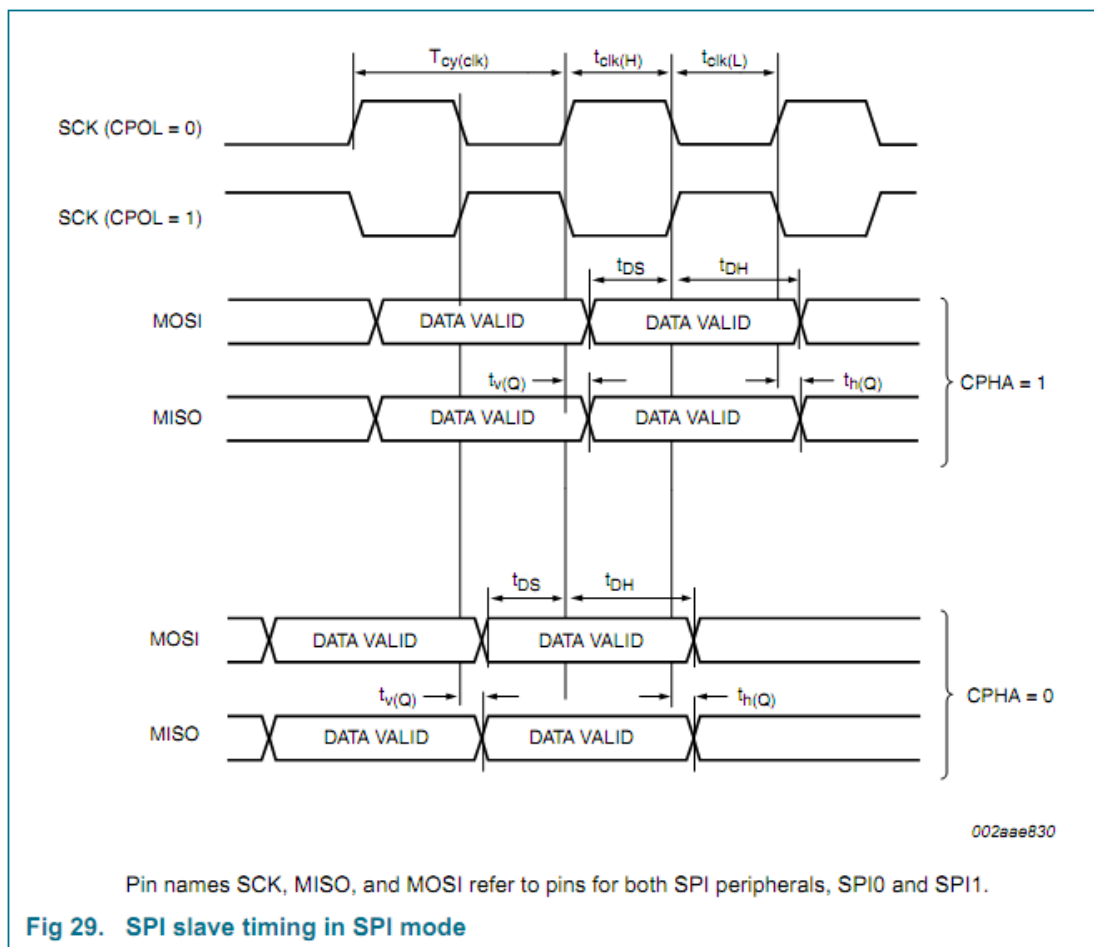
$T_{cy(clk)}$ $t_{clk(H)}$ $t_{clk(L)}$

SCK (CPOL = 0)

SCK (CPOL = 1)

$t_{DS}$ $t_{DH}$

MOSI DATA VALID DATA VALID

$t_{v(Q)}$ $t_{h(Q)}$ CPHA = 1

MISO DATA VALID DATA VALID

$t_{DS}$ $t_{DH}$

MOSI DATA VALID DATA VALID

$t_{v(Q)}$ $t_{h(Q)}$ CPHA = 0

MISO DATA VALID DATA VALID

002aae830

Pin names SCK, MISO, and MOSI refer to pins for both SPI peripherals, SPI0 and SPI1.

Fig 29. SPI slave timing in SPI mode